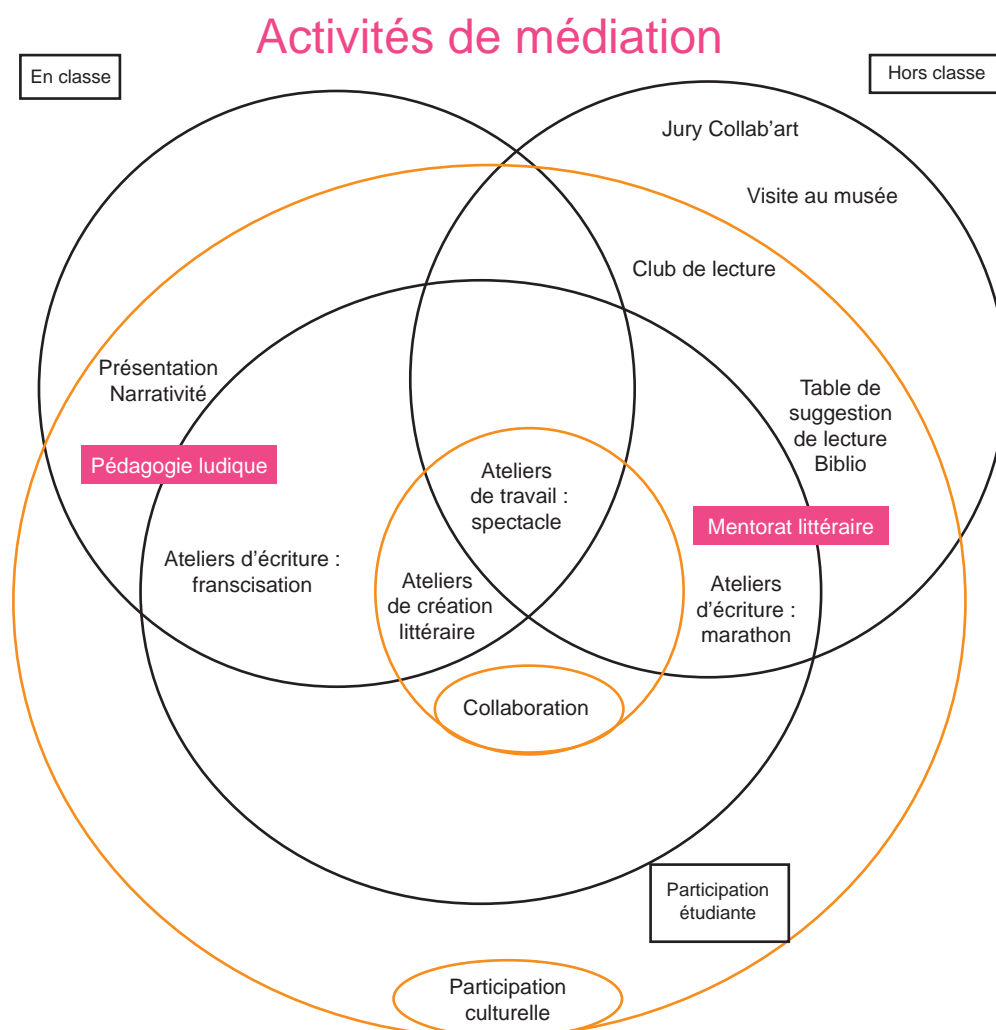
Activités de médiation

En classe

Hors classe

Jury Collab'art

Visite au musée

Club de lecture

Présentation
Narrativité

Table de suggestion de lecture
Biblio

Pédagogie ludique

Ateliers de travail : spectacle

Mentorat littéraire

Ateliers d'écriture : franscisation

Ateliers de création littéraire

Ateliers d'écriture : marathon

Collaboration

Participation étudiante

Participation culturelle